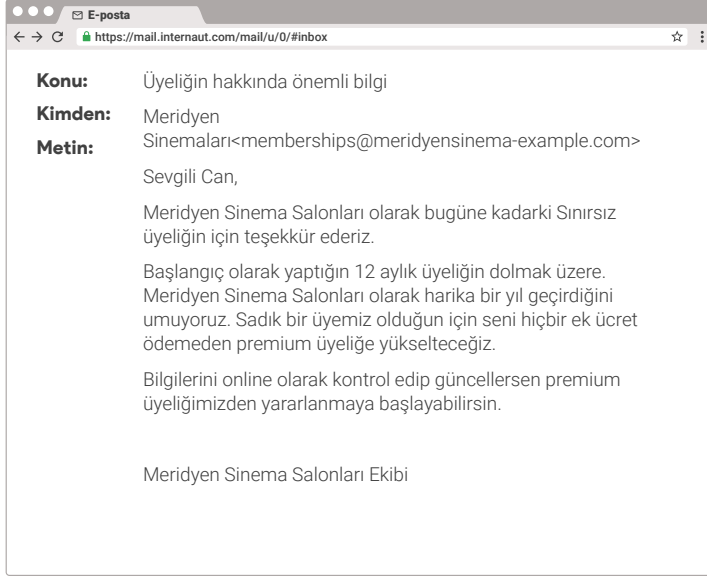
E-posta

https://mail.internaut.com/mail/u/0/#inbox

Konu: Üyeliğin hakkında önemli bilgi

Kimden: Meridyen Sinemaları<memberships@meridyensinema-example.com>

Metin:

Sevgili Can,

Meridyen Sinema Salonları olarak bugüne kadarki Sınırsız üyeliğin için teşekkür ederiz.

Başlangıç olarak yaptığın 12 aylık üyeliğin dolmak üzere. Meridyen Sinema Salonları olarak harika bir yıl geçirdiğini umuyoruz. Sadık bir üyemiz olduğun için seni hiçbir ek ücret ödemeden premium üyeliğe yükselteceğiz.

Bilgilerini online olarak kontrol edip güncellersen premium üyeliğimizden yararlanmaya başlayabilirsin.

Meridyen Sinema Salonları Ekibi